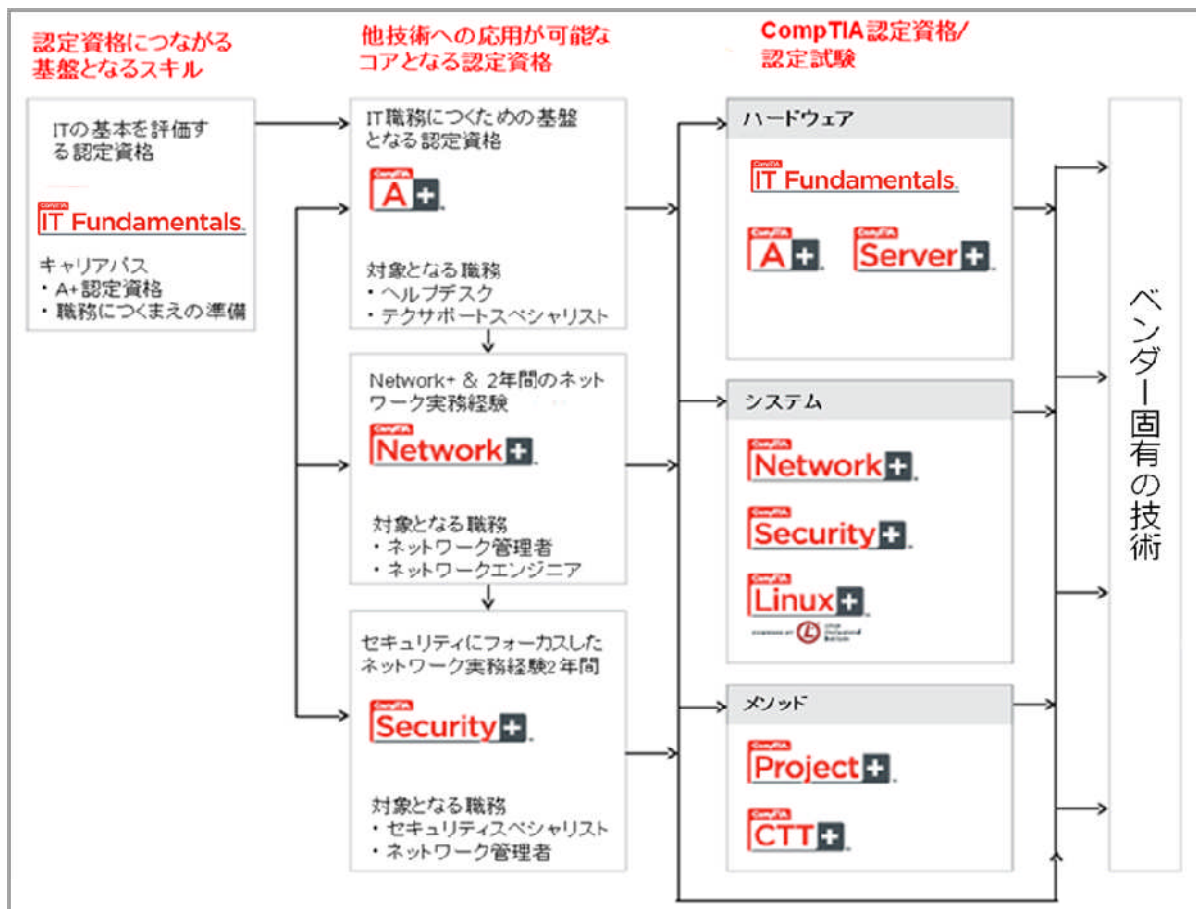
認定資格につながる基盤となるスキル

他技術への応用が可能なコアとなる認定資格

CompTIA認定資格/認定試験

ITの基本を評価する認定資格

CompTIA
IT Fundamentals

キャリアパス
・A+認定資格
・職務につくまえの準備

IT職務につくための基盤となる認定資格

CompTIA
A+

対象となる職務
・ヘルプデスク
・テクサポートスペシャリスト

Network+ & 2年間のネットワーク実務経験

CompTIA
Network+

対象となる職務
・ネットワーク管理者
・ネットワークエンジニア

セキュリティにフォーカスしたネットワーク実務経験2年間

CompTIA
Security+

対象となる職務
・セキュリティスペシャリスト
・ネットワーク管理者

ハードウェア

CompTIA
IT Fundamentals

CompTIA
A+

CompTIA
Server+

システム

CompTIA
Network+

CompTIA
Security+

CompTIA
Linux+

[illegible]

メソッド

CompTIA
Project+

CompTIA
CTT+

ベンダー固有の技術